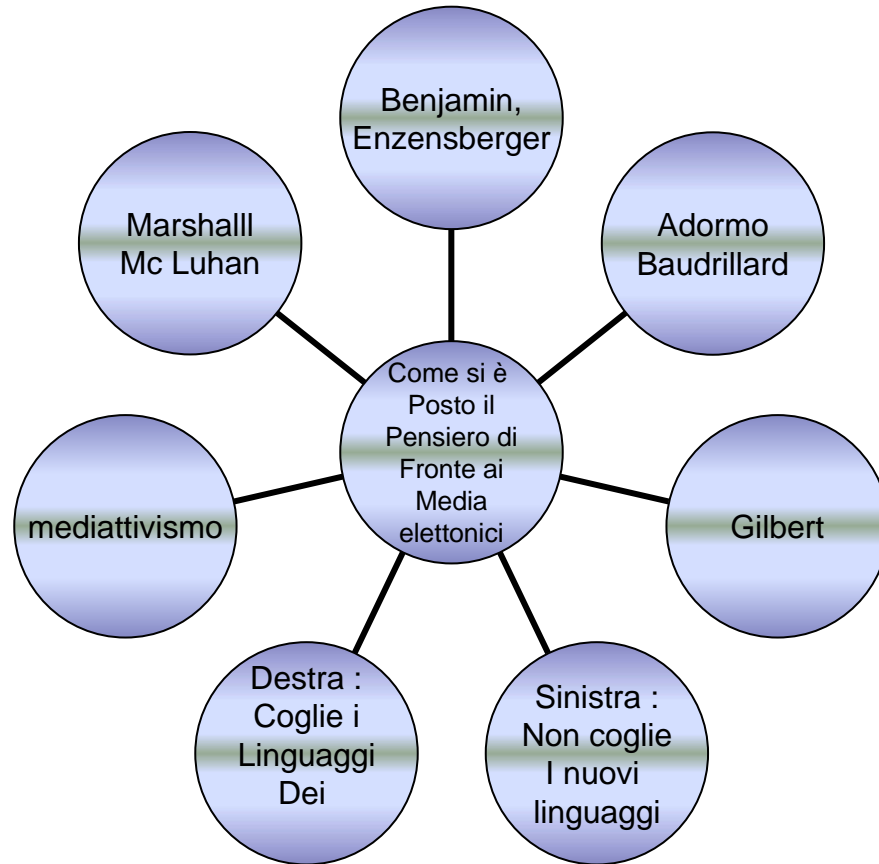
Come si è Posto il Pensiero di Fronte ai Media elettonici

Benjamin, Enzensberger

Adormo Baudrillard

Gilbert

Sinistra : Non coglie I nuovi linguaggi

Destra : Coglie i Linguaggi Dei

mediattivismo

Marshalll Mc Luhan